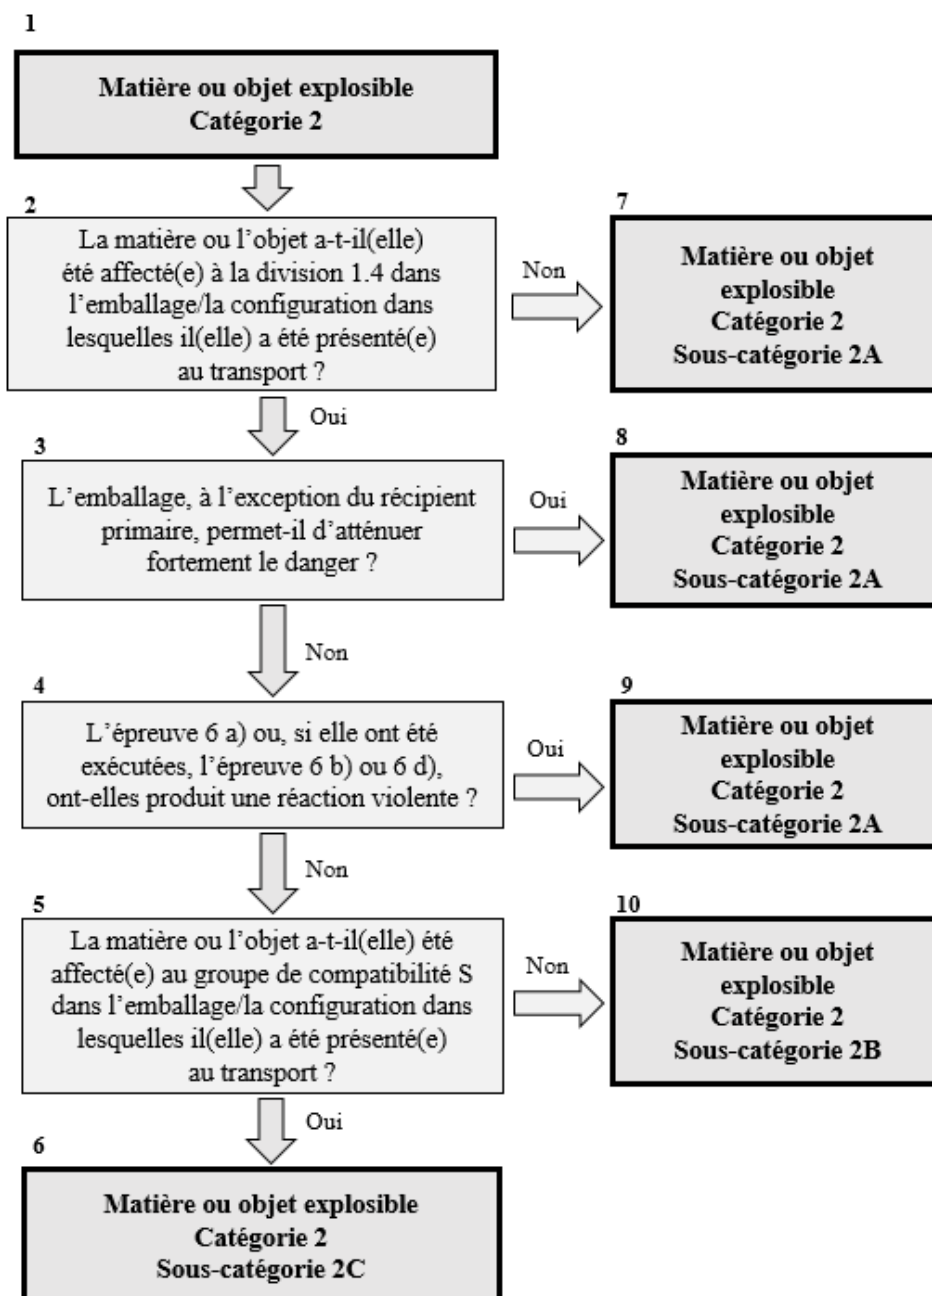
1

**Matière ou objet explosible**
**Catégorie 2**

2

La matière ou l'objet a-t-il(elle) été affecté(e) à la division 1.4 dans l'emballage/la configuration dans lesquelles il(elle) a été présenté(e) au transport ?

Non

7

**Matière ou objet explosible**
**Catégorie 2**
**Sous-catégorie 2A**

Oui

3

L'emballage, à l'exception du récipient primaire, permet-il d'atténuer fortement le danger ?

Oui

8

**Matière ou objet explosible**
**Catégorie 2**
**Sous-catégorie 2A**

Non

4

L'épreuve 6 a) ou, si elle ont été exécutées, l'épreuve 6 b) ou 6 d), ont-elles produit une réaction violente ?

Oui

9

**Matière ou objet explosible**
**Catégorie 2**
**Sous-catégorie 2A**

Non

5

La matière ou l'objet a-t-il(elle) été affecté(e) au groupe de compatibilité S dans l'emballage/la configuration dans lesquelles il(elle) a été présenté(e) au transport ?

Non

10

**Matière ou objet explosible**
**Catégorie 2**
**Sous-catégorie 2B**

Oui

6

**Matière ou objet explosible**
**Catégorie 2**
**Sous-catégorie 2C**